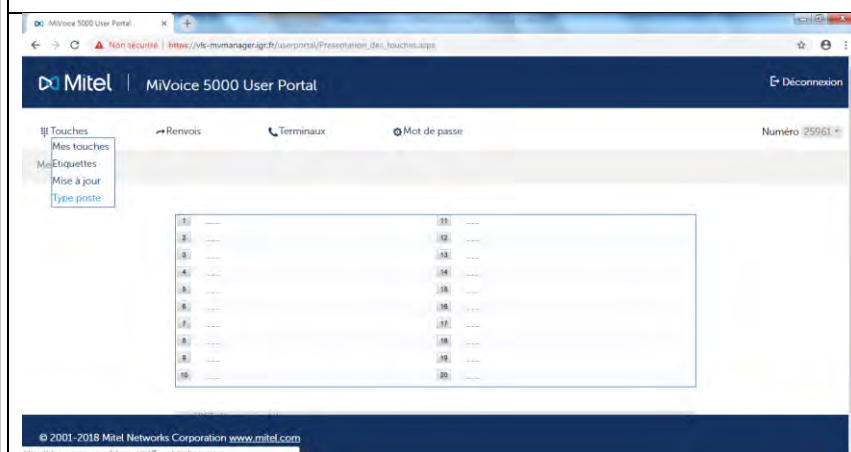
MiVoice 5000 User Portal ×

Non sécurisé | https://vls-mvmanager.igr.fr/userportal/Presentation_des_touches.aspx

Mitel | MiVoice 5000 User Portal

Déconnexion

Touches
Mes touches
Etiquettes
Mise à jour
Type poste

Renvois

Terminaux

Mot de passe

Numéro 25961

Me

| | | | |
|---|---|---|---|
| 1 | ---- | 11 | ---- |
| 2 | ---- | 12 | ---- |
| 3 | ---- | 13 | ---- |
| 4 | ---- | 14 | ---- |
| 5 | ---- | 15 | ---- |
| 6 | ---- | 16 | ---- |
| 7 | ---- | 17 | ---- |
| 8 | ---- | 18 | ---- |
| 9 | ---- | 19 | ---- |
| 10 | ---- | 20 | ---- |

© 2001-2018 Mitel Networks Corporation www.mitel.com